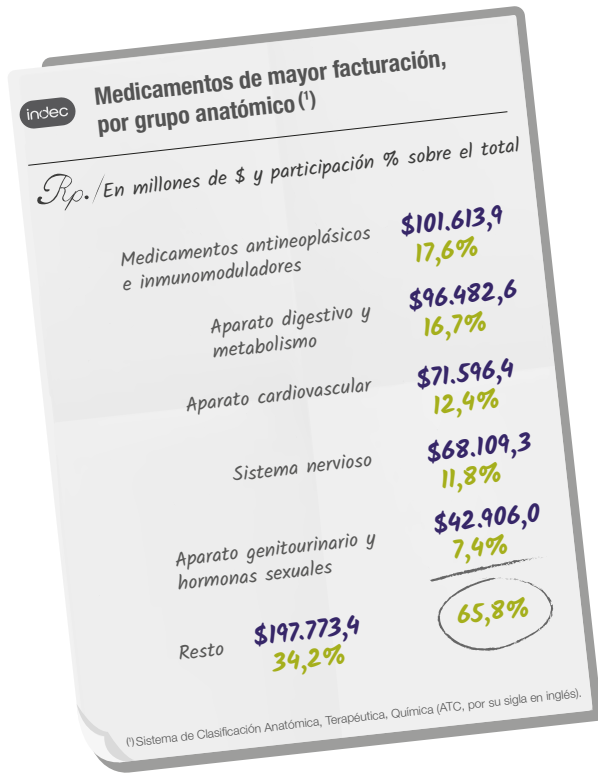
indec

Medicamentos de mayor facturación, por grupo anatómico $(^1)$

Rp./ En millones de $ y participación % sobre el total

Medicamentos antineoplásicos e inmunomoduladores
$101.613,9
17,6%

Aparato digestivo y metabolismo
$96.482,6
16,7%

Aparato cardiovascular
$71.596,4
12,4%

Sistema nervioso
$68.109,3
11,8%

Aparato genitourinario y hormonas sexuales
$42.906,0
7,4%

65,8%

Resto
$197.773,4
34,2%

$(^1)$ Sistema de Clasificación Anatómica, Terapéutica, Química (ATC, por su sigla en inglés).